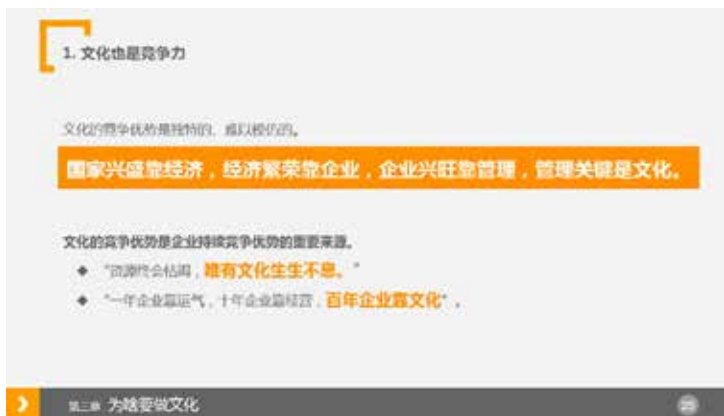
1. 文化也是竞争力

文化的竞争优势是独特的、难以模仿的。

国家兴盛靠经济，经济繁荣靠企业，企业兴旺靠管理，管理关键是文化。

文化的竞争优势是企业持续竞争优势的重要来源。

◆ "资源终会枯竭，唯有文化生生不息。"

◆ "一年企业靠运气，十年企业靠经营，百年企业靠文化"。

第三部 为啥要做文化

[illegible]